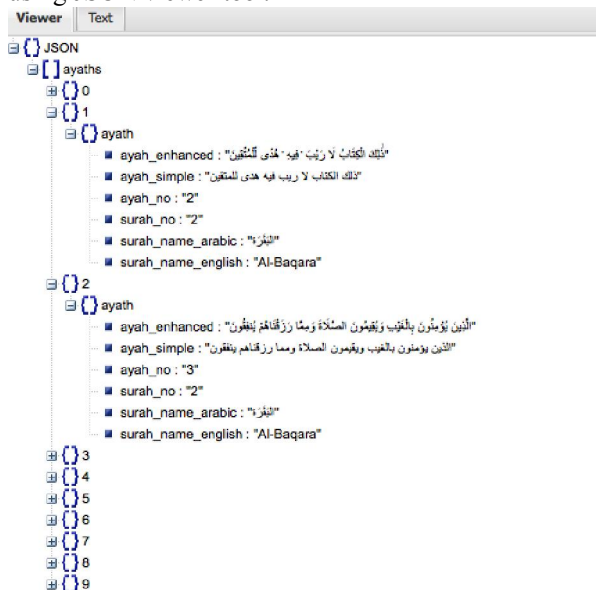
Viewer Text

JSON
ayaths
0
1
ayath
ayah_enhanced : "ذَٰلِكَ الْكِتَابُ لَا رَيْبَ ۛ فِيهِ ۛ هُدًى لِّلْمُتَّقِينَ"
ayah_simple : "ذلك الكتاب لا ريب فيه هدى للمتقين"
ayah_no : "2"
surah_no : "2"
surah_name_arabic : "البقرة"
surah_name_english : "Al-Baqara"
2
ayath
ayah_enhanced : "الَّذِينَ يُؤْمِنُونَ بِالْغَيْبِ وَيُقِيمُونَ الصَّلَاةَ وَمِمَّا رَزَقْنَاهُمْ يُنفِقُونَ"
ayah_simple : "الذين يؤمنون بالغيب ويقيمون الصلاة ومما رزقناهم ينفقون"
ayah_no : "3"
surah_no : "2"
surah_name_arabic : "البقرة"
surah_name_english : "Al-Baqara"
3
4
5
6
7
8
9